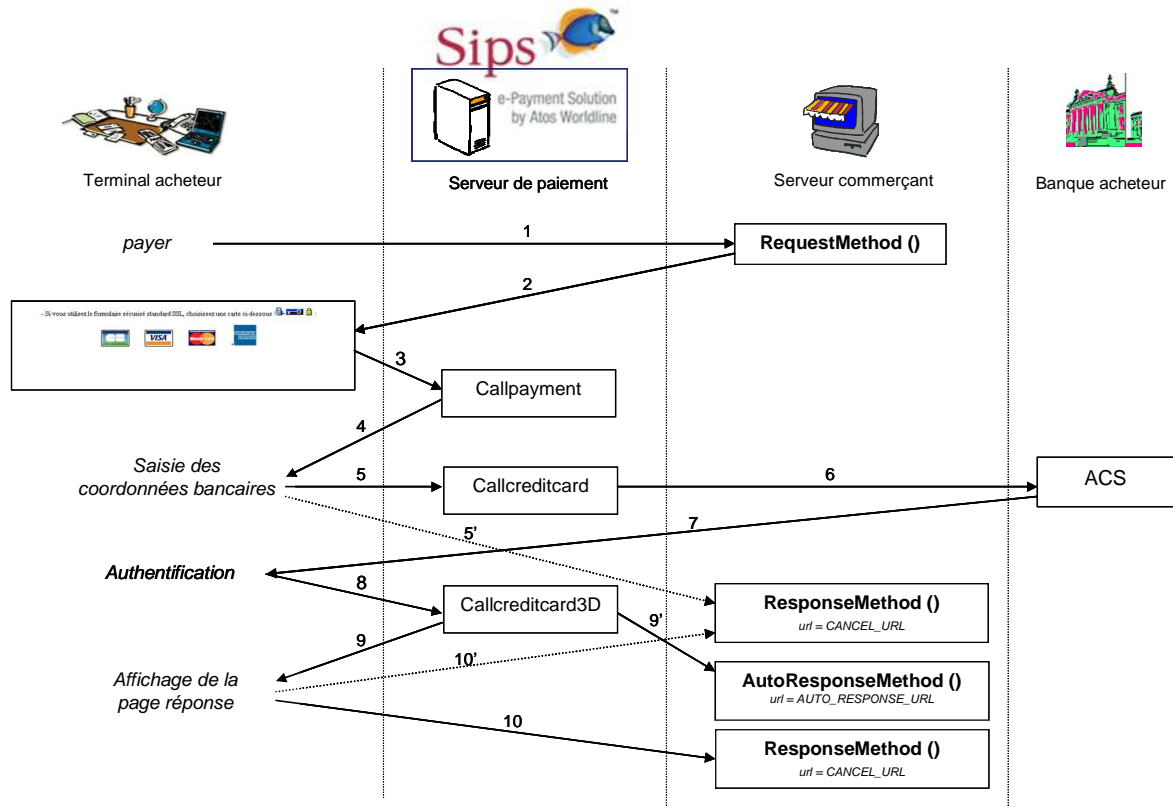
Sips

e-Payment Solution by Atos Worldline

Terminal acheteur

Serveur de paiement

Serveur commerçant

Banque acheteur

payer

1

RequestMethod ()

2

- Si vous utilisez le formulaire sécurisé standard SSL, choisissez une carte ci-dessous :

VISA

3

Callpayment

4

Saisie des coordonnées bancaires

5

Callcreditcard

6

ACS

5'

7

Authentification

8

Callcreditcard3D

9'

ResponseMethod ()
url = CANCEL_URL

9

10'

Affichage de la page réponse

AutoResponseMethod ()
url = AUTO_RESPONSE_URL

10

ResponseMethod ()
url = CANCEL_URL